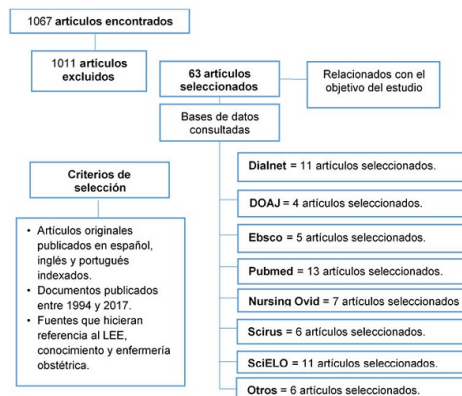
1067 artículos encontrados

1011 artículos excluidos

63 artículos seleccionados

Relacionados con el objetivo del estudio

Bases de datos consultadas

Criterios de selección

- Artículos originales publicados en español, inglés y portugués indexados.
- Documentos publicados entre 1994 y 2017.
- Fuentes que hicieran referencia al LEE, conocimiento y enfermería obstétrica.

Dialnet = 11 artículos seleccionados.

DOAJ = 4 artículos seleccionados.

Ebsco = 5 artículos seleccionados.

Pubmed = 13 artículos seleccionados.

Nursing Ovid = 7 artículos seleccionados

Scirus = 6 artículos seleccionados.

SciELO = 11 artículos seleccionados.

Otros = 6 artículos seleccionados.